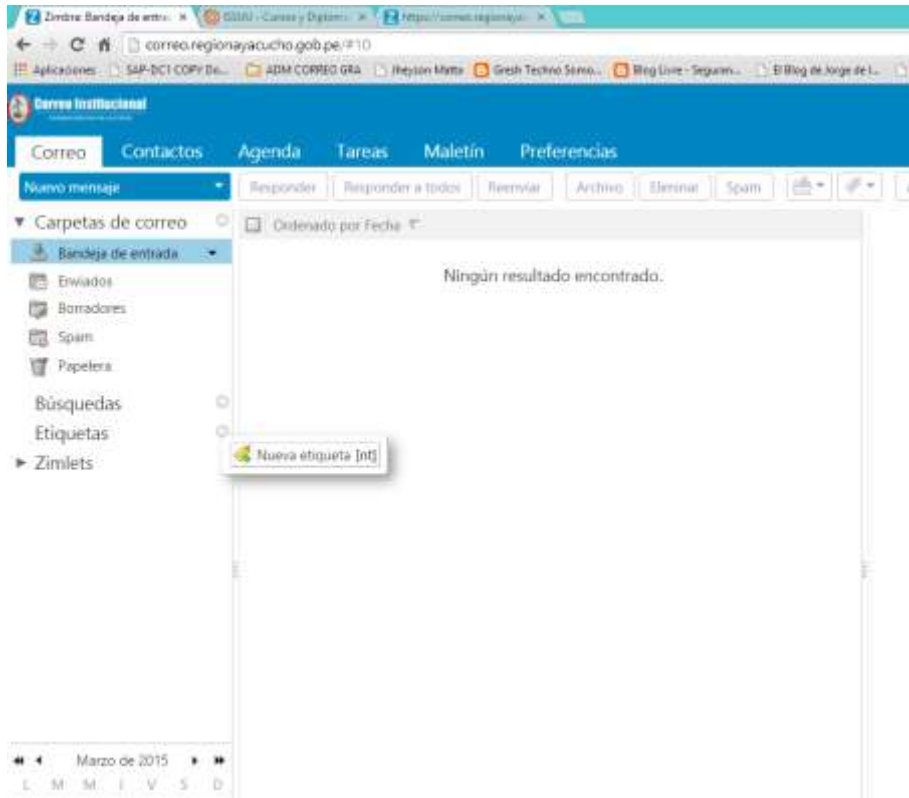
Zimbra: Bandeja de entra... ×
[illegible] - Cursos y Diplom... ×
https://correo.regionaya... ×

correo.regionayacucho.gob.pe/#10

Aplicaciones SAP-DC1 COPY Da... ADM CORREO GRA Jheyson Matta Gresh Techno Soma... Blog Livre - Seguran... El Blog de Jorge de L...

Correo Institucional

Correo Contactos Agenda Tareas Maletín Preferencias

Nuevo mensaje

Responder Responder a todos Reenviar Archivo Eliminar Spam

Carpetas de correo
Bandeja de entrada
Enviados
Borradores
Spam
Papelera
Búsquedas
Etiquetas
Zimlets

Ordenado por Fecha

Ningún resultado encontrado.

Nueva etiqueta [nt]

Marzo de 2015
L M M J V S D